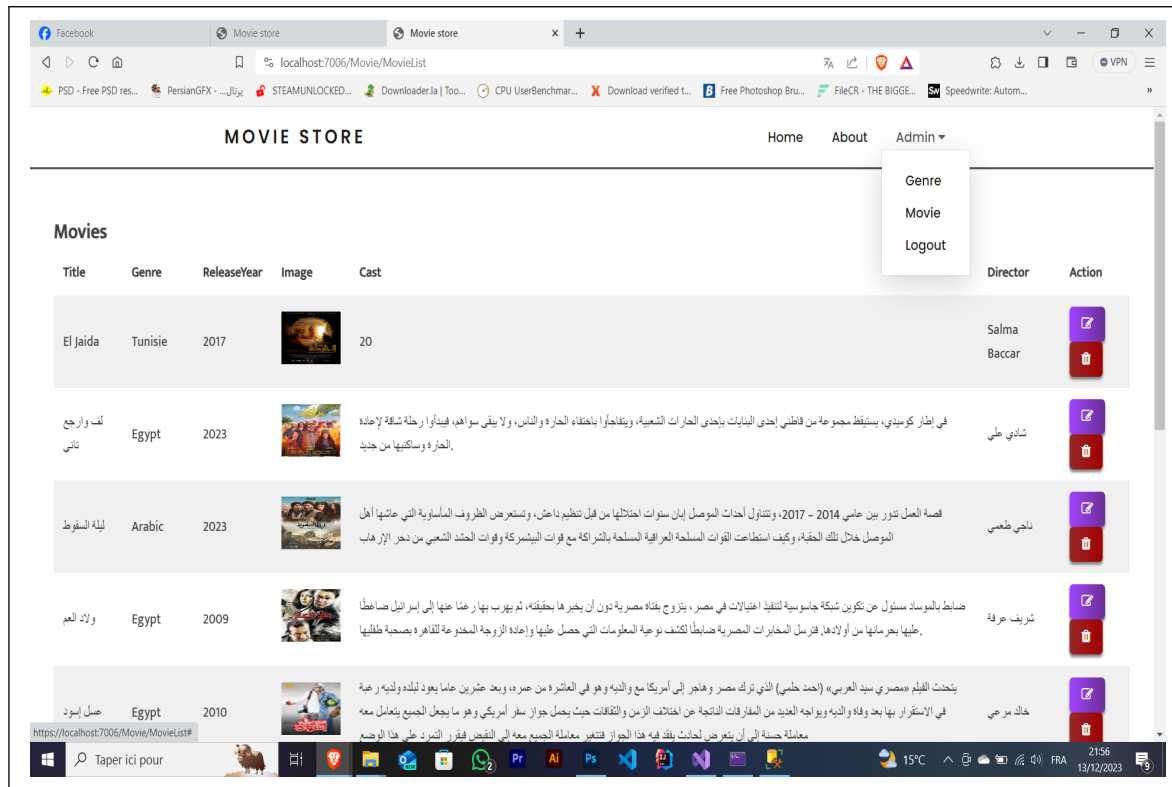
Facebook
Movie store
Movie store
localhost:7006/Movie/MovieList
PSD - Free PSD res... PersianGFX - پرتال... STEAMUNLOCKED... Downloader.la | Too... CPU UserBenchmar... Download verified t... Free Photoshop Bru... FileCR - THE BIGGE... Speedwrite: Autom...
VPN

MOVIE STORE
Home About Admin
Genre
Movie
Logout

Movies

| Title | Genre | ReleaseYear | Image | Cast | Director | Action |
|---|---|---|---|---|---|---|
| El Jaida | Tunisie | 2017 | | 20 | Salma Baccar | |
| لف وارجع تاني | Egypt | 2023 | | في إطار كوميدي، يستيقظ مجموعة من قاطني إحدى البنايات بإحدى الحارات الشعبية، ويتفاجأوا باختفاء الحارة والناس، ولا يبقى سواهم، فيبدأوا رحلة شاقة لإعادة الحارة وساكنيها من جديد. | شادي علي | |
| ليلة السقوط | Arabic | 2023 | | قصة العمل تدور بين عامي 2014 – 2017، وتتناول أحداث الموصل إبان سنوات احتلالها من قبل تنظيم داعش، وتستعرض الظروف المأساوية التي عاشها أهل الموصل خلال تلك الحقبة، وكيف استطاعت القوات المسلحة العراقية المسلحة بالشراكة مع قوات البيشمركة وقوات الحشد الشعبي من دحر الإرهاب | ناجي طعمي | |
| ولاد العم | Egypt | 2009 | | ضابط بالموساد مسئول عن تكوين شبكة جاسوسية لتنفيذ اغتيالات في مصر، يتزوج بفتاة مصرية دون أن يخبرها بحقيقته، ثم يهرب بها رغما عنها إلى إسرائيل ضاغطاً عليها بحرمانها من أولادها. فترسل المخابرات المصرية ضابطاً لكشف نوعية المعلومات التي حصل عليها وإعادة الزوجة المخدوعة للقاهرة بصحبة طفليها. | شريف عرفة | |
| عسل إسود | Egypt | 2010 | | يتحدث الفيلم «مصري سيد العربي» (احمد حلمي) الذي ترك مصر وهاجر إلى أمريكا مع والديه وهو في العاشرة من عمره، وبعد عشرين عاما يعود لبلده ولديه رغبة في الاستقرار بها بعد وفاة والديه ويواجه العديد من المفارقات الناتجة عن اختلاف الزمن والثقافات حيث يحمل جواز سفر أمريكي وهو ما يجعل الجميع يتعامل معه معاملة حسنة إلى أن يتعرض لحادث يفقد فيه هذا الجواز فتتغير معاملة الجميع معه إلى النقيض فيقرر التمرد على هذا الوضع | خالد مرعي | |

https://localhost:7006/Movie/MovieList#
Taper ici pour
15°C FRA 21:56 13/12/2023